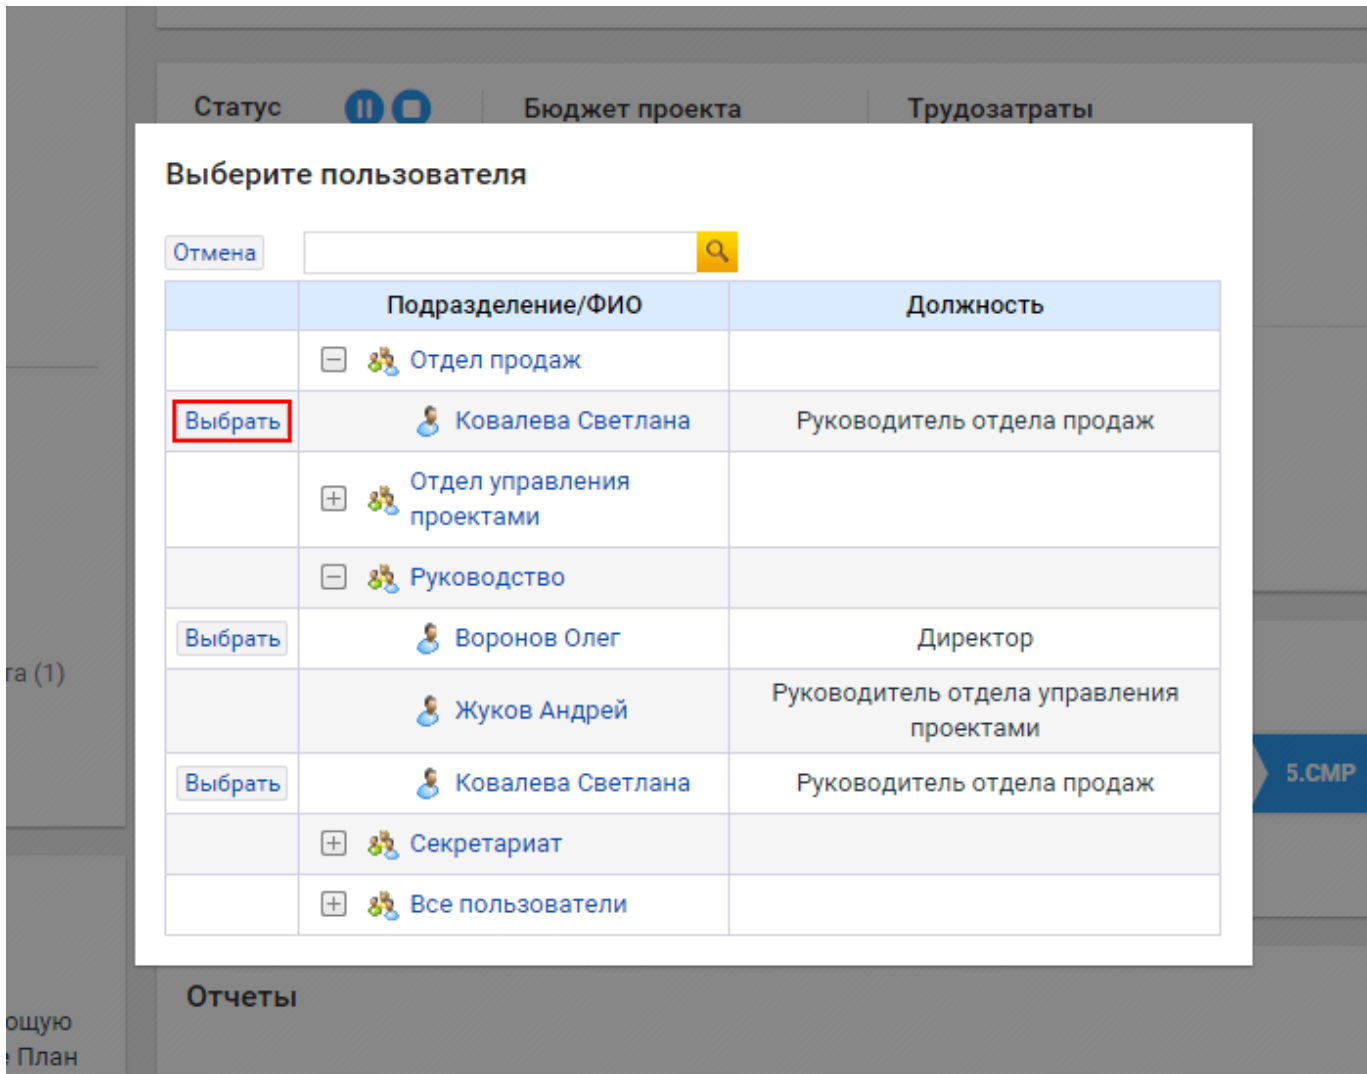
Статус

Бюджет проекта

Трудозатраты

Выберите пользователя

Отмена

|  | Подразделение/ФИО | Должность |
|---|---|---|
|  | Отдел продаж |  |
| Выбрать | Ковалева Светлана | Руководитель отдела продаж |
|  | Отдел управления проектами |  |
|  | Руководство |  |
| Выбрать | Воронов Олег | Директор |
|  | Жуков Андрей | Руководитель отдела управления проектами |
| Выбрать | Ковалева Светлана | Руководитель отдела продаж |
|  | Секретариат |  |
|  | Все пользователи |  |

та (1)

5.СМР

Отчеты

ощую

План